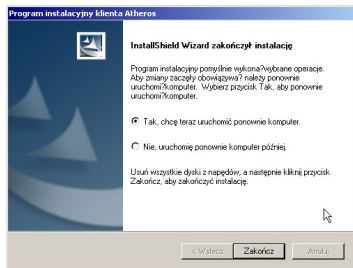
Program instalacyjny klienta Atheros

InstallShield Wizard zakończył instalację

Program instalacyjny pomyślnie wykona?wybrane operacje. Aby zmiany zaczęły obowiązywa? należy ponownie uruchomi?komputer. Wybierz przycisk Tak, aby ponownie uruchomi?komputer.

Tak, chcę teraz uruchomić ponownie komputer.

Nie, uruchomię ponownie komputer później.

Usuń wszystkie dyski z napędów, a następnie kliknij przycisk Zakończ, aby zakończyć instalację.

< Wstecz

Zakończ

Anuluj